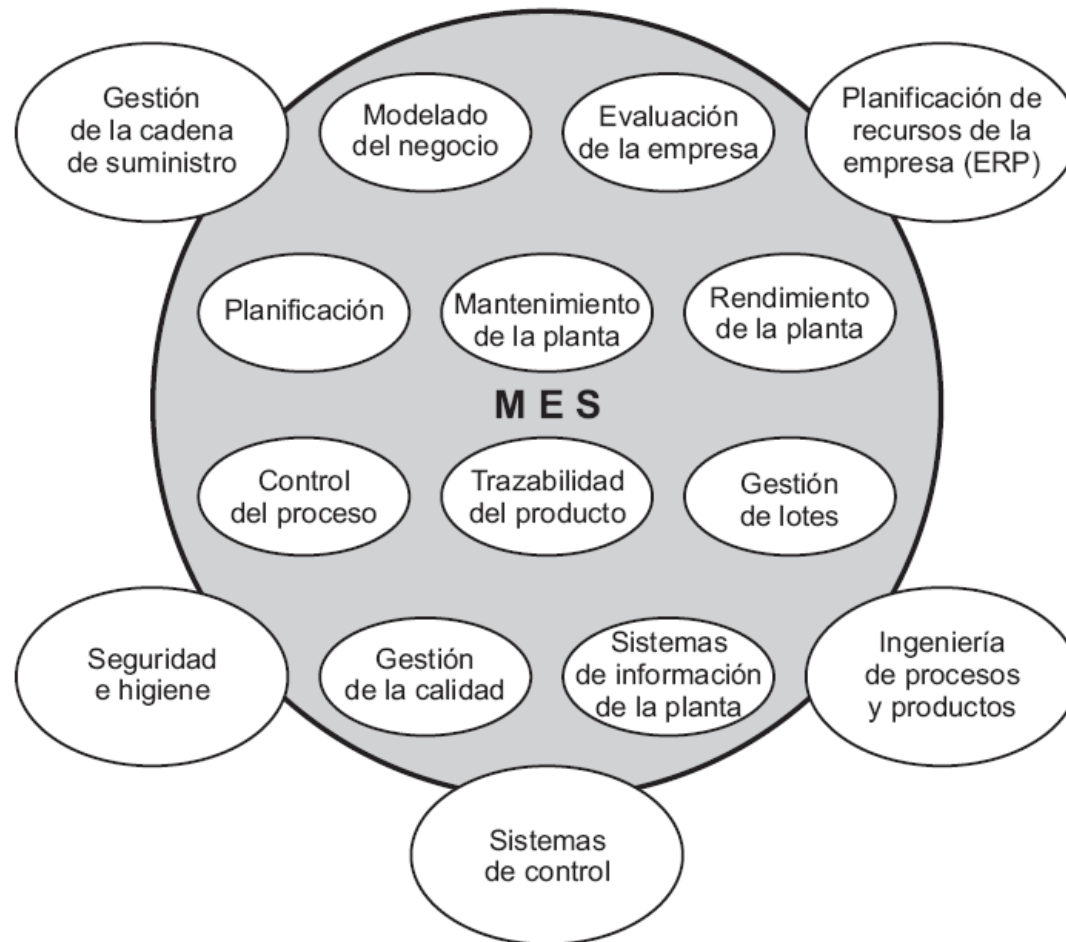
Gestión de la cadena de suministro

Modelado del negocio

Evaluación de la empresa

Planificación de recursos de la empresa (ERP)

Planificación

Mantenimiento de la planta

Rendimiento de la planta

M E S

Control del proceso

Trazabilidad del producto

Gestión de lotes

Seguridad e higiene

Gestión de la calidad

Sistemas de información de la planta

Ingeniería de procesos y productos

Sistemas de control